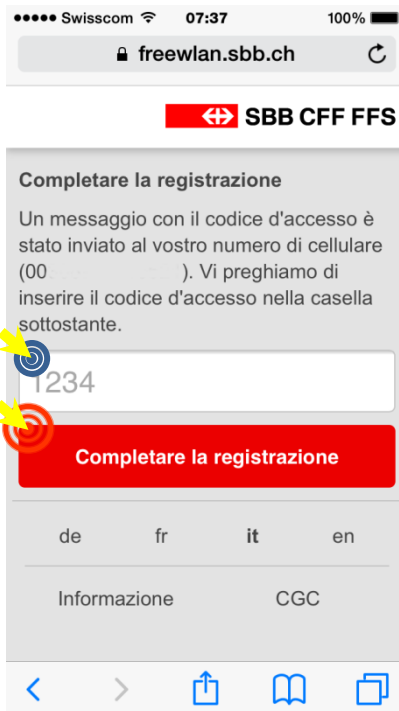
●●●●● Swisscom 07:37 100%

freewlan.sbb.ch

SBB CFF FFS

Completare la registrazione

Un messaggio con il codice d'accesso è stato inviato al vostro numero di cellulare (00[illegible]). Vi preghiamo di inserire il codice d'accesso nella casella sottostante.

1234

Completare la registrazione

de fr it en

Informazione CGC